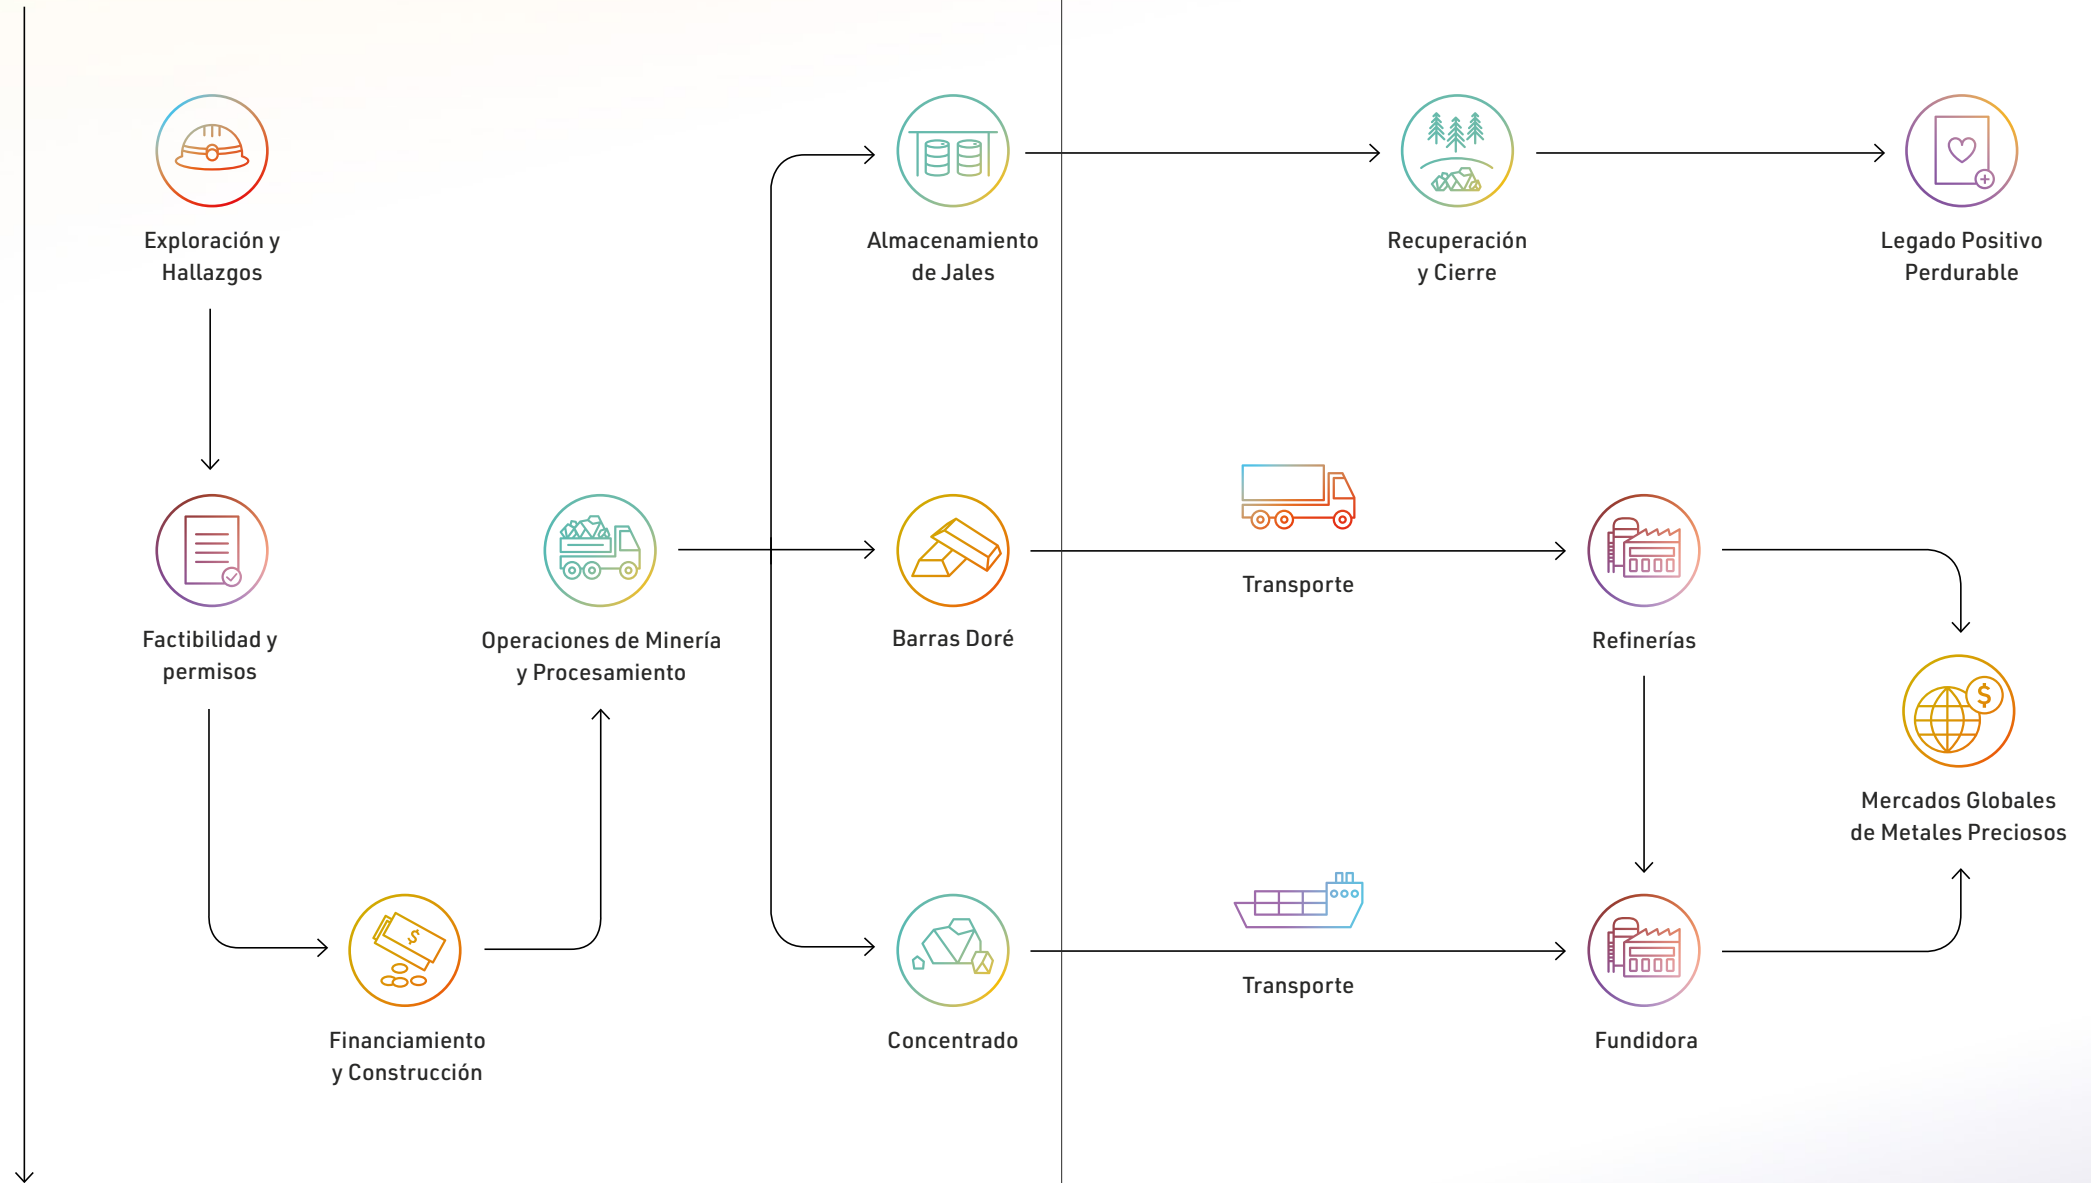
Exploración y Hallazgos

Factibilidad y permisos

Financiamiento y Construcción

Operaciones de Minería y Procesamiento

Almacenamiento de Jales

Barras Doré

Concentrado

Recuperación y Cierre

Legado Positivo Perdurable

Transporte

Refinerías

Mercados Globales de Metales Preciosos

Transporte

Fundidora